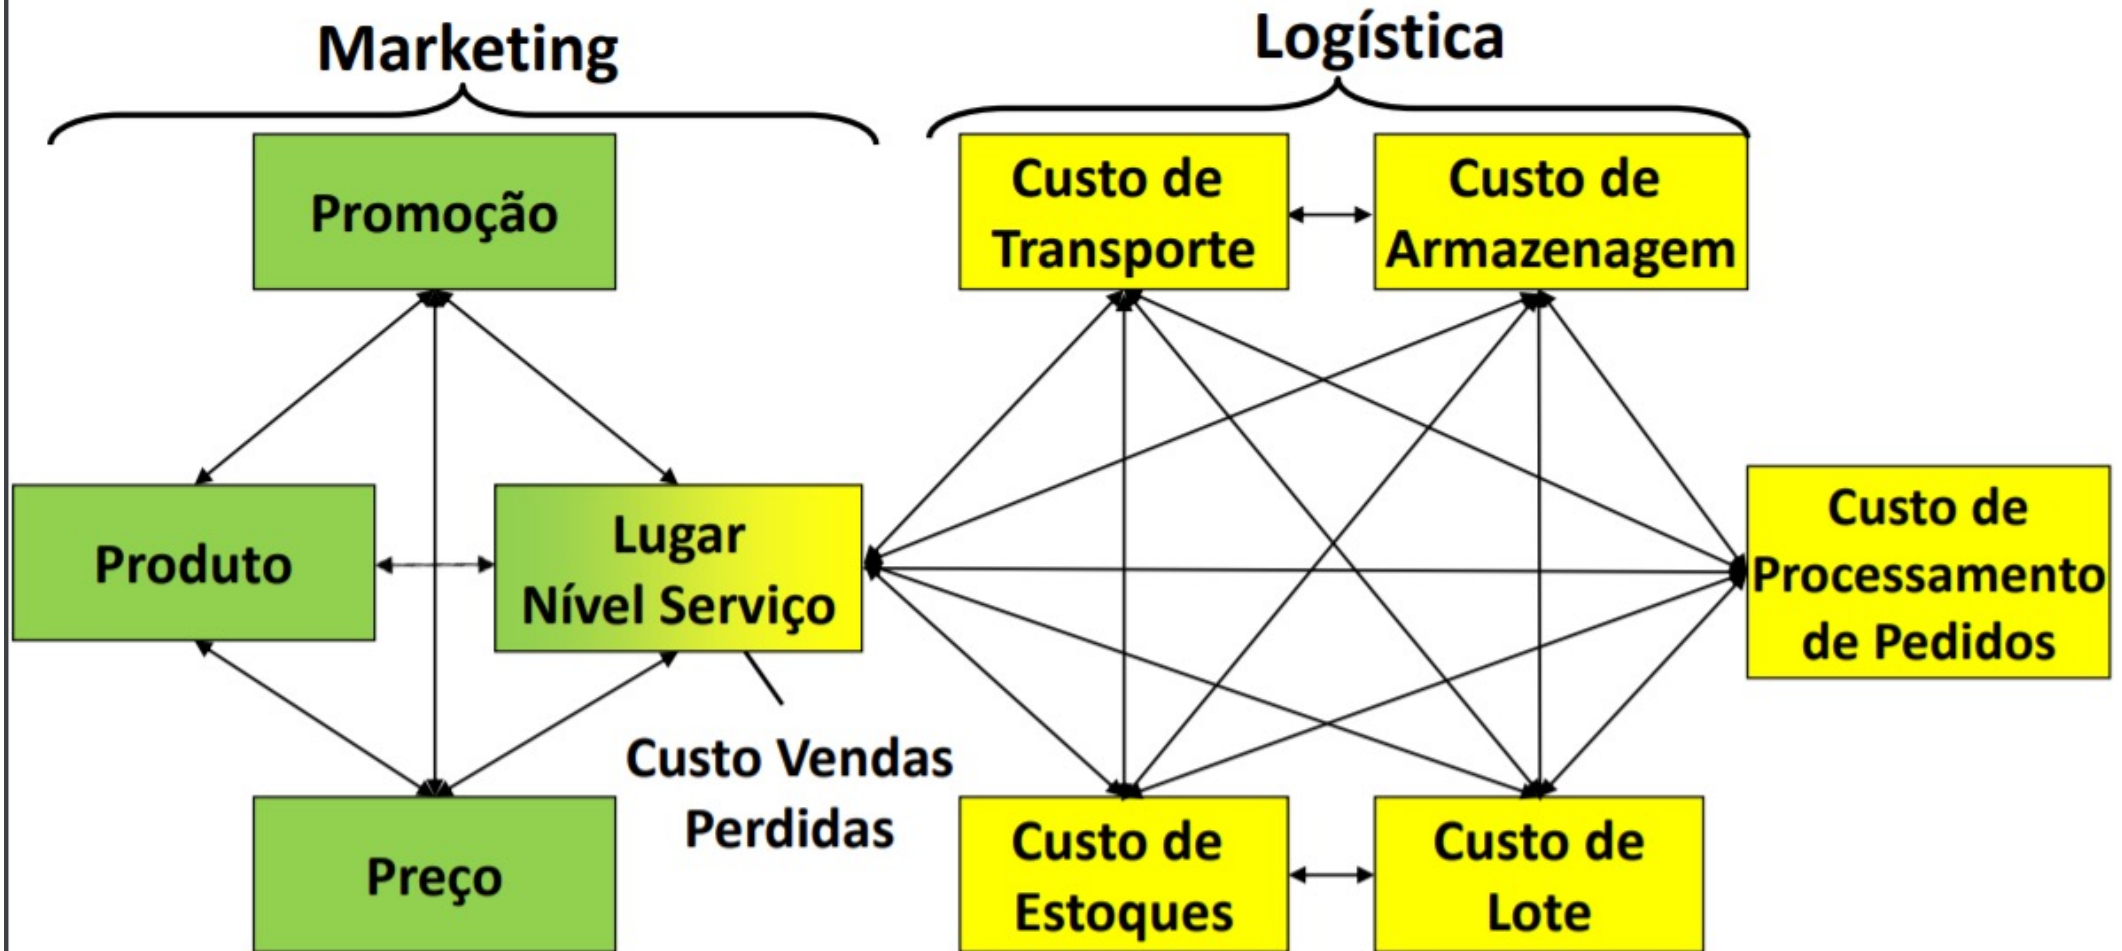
Marketing

Logística

Promoção

Custo de Transporte

Custo de Armazenagem

Produto

Lugar Nível Serviço

Custo de Processamento de Pedidos

Custo Vendas Perdidas

Preço

Custo de Estoques

Custo de Lote